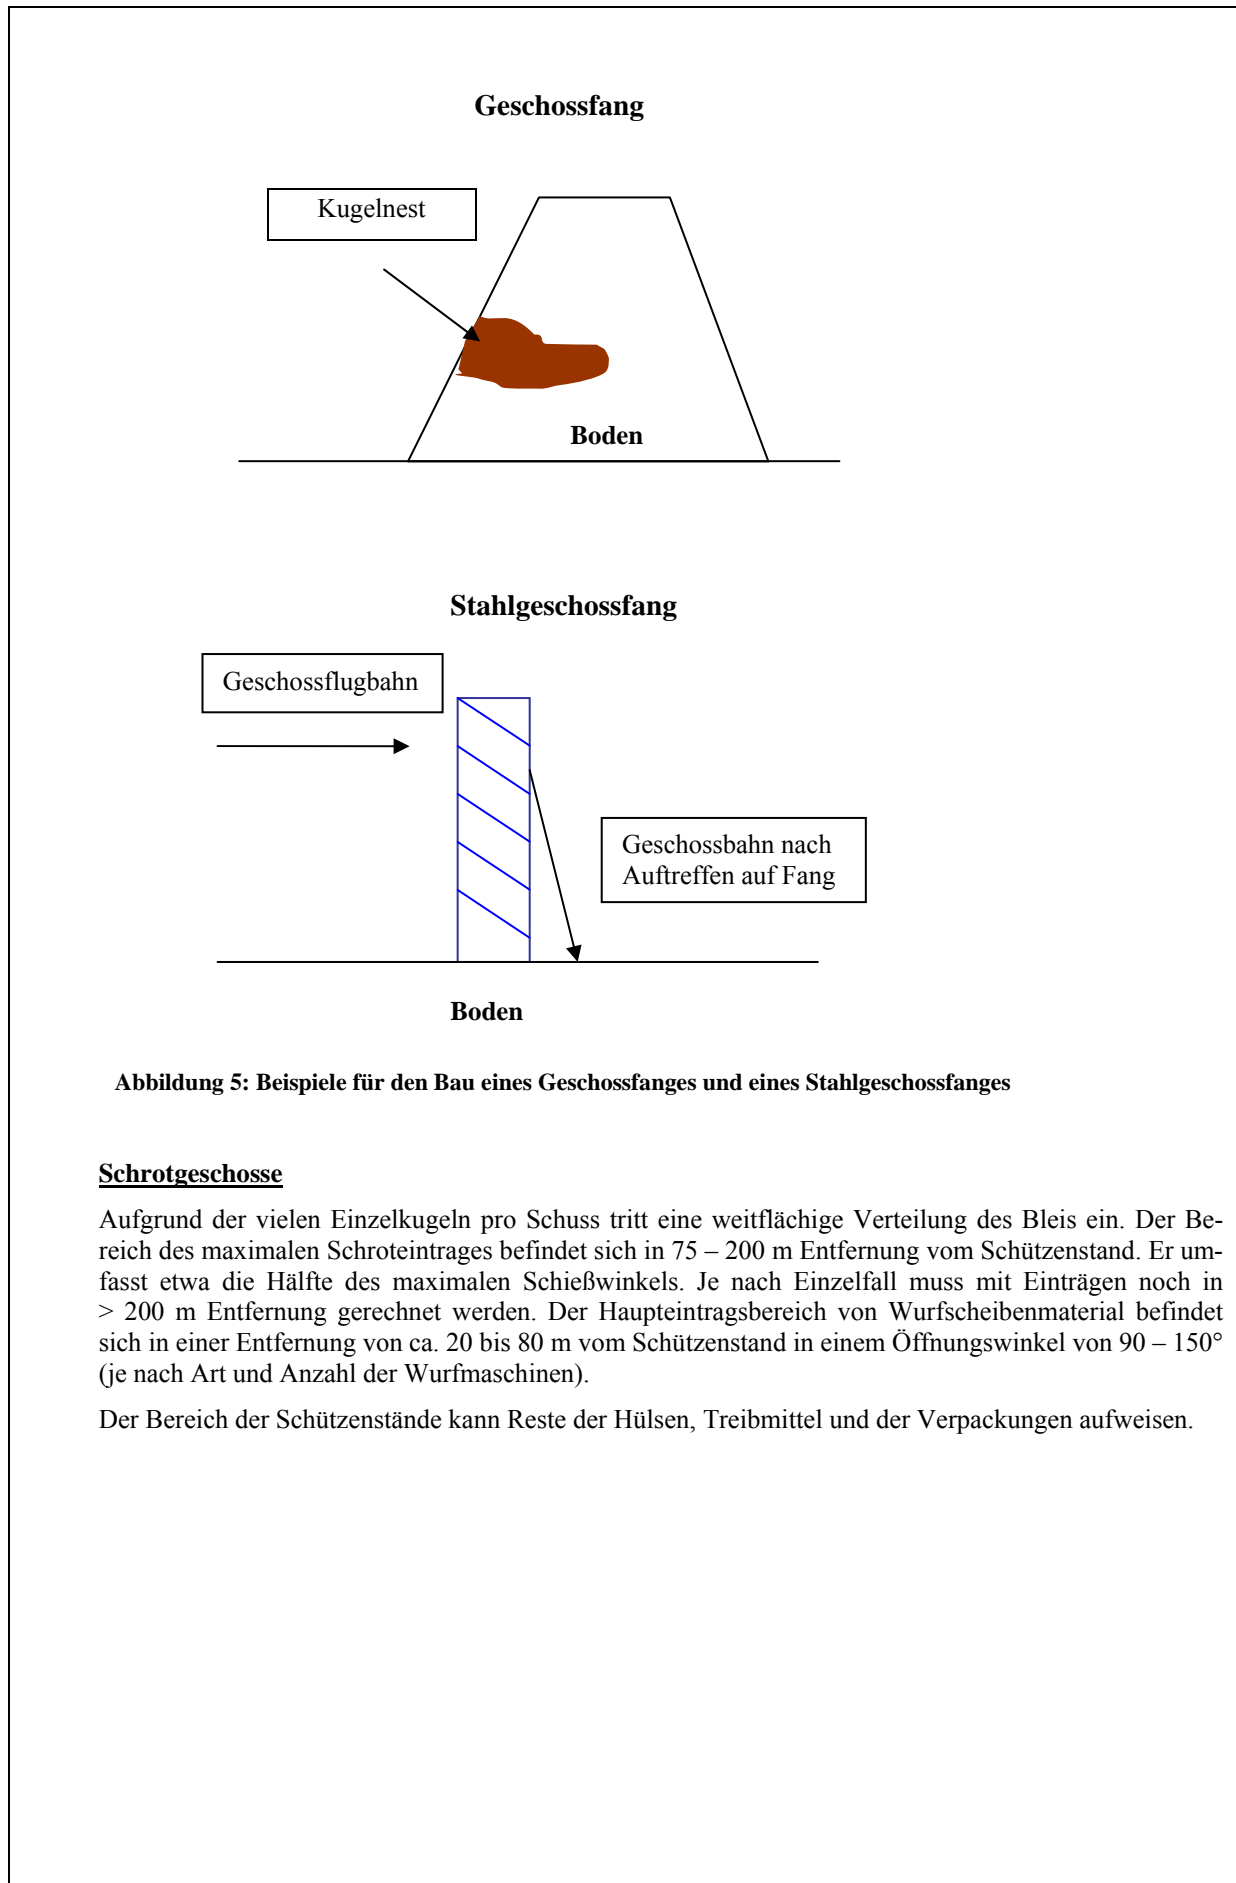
Geschossfang

Kugelnest

Boden

Stahlgeschossfang

Geschossflugbahn

Geschossbahn nach Auftreffen auf Fang

Boden

Abbildung 5: Beispiele für den Bau eines Geschossfanges und eines Stahlgeschossfanges

Schrotgeschosse

Aufgrund der vielen Einzelkugeln pro Schuss tritt eine weitflächige Verteilung des Bleis ein. Der Bereich des maximalen Schroteintrages befindet sich in 75 – 200 m Entfernung vom Schützenstand. Er umfasst etwa die Hälfte des maximalen Schießwinkels. Je nach Einzelfall muss mit Einträgen noch in > 200 m Entfernung gerechnet werden. Der Haupteintragsbereich von Wurfscheibenmaterial befindet sich in einer Entfernung von ca. 20 bis 80 m vom Schützenstand in einem Öffnungswinkel von 90 – 150° (je nach Art und Anzahl der Wurfmaschinen).

Der Bereich der Schützenstände kann Reste der Hülsen, Treibmittel und der Verpackungen aufweisen.